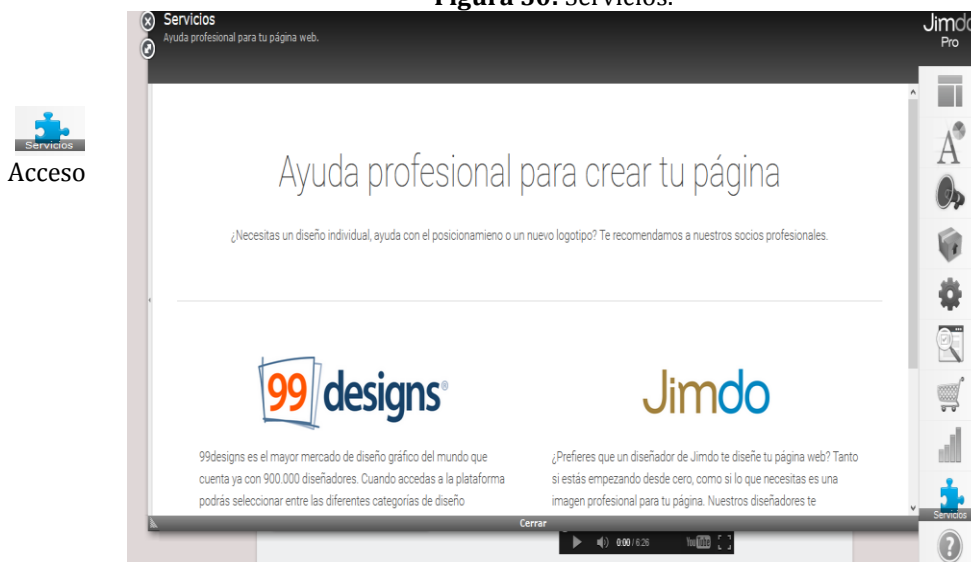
Figura 30. Servicios.

Servicios

Acceso

Servicios
Ayuda profesional para tu página web.

Jimdo
Pro

Ayuda profesional para crear tu página

¿Necesitas un diseño individual, ayuda con el posicionamieno o un nuevo logotipo? Te recomendamos a nuestros socios profesionales.

99designs

99designs es el mayor mercado de diseño gráfico del mundo que cuenta ya con 900.000 diseñadores. Cuando accedas a la plataforma podrás seleccionar entre las diferentes categorías de diseño

Jimdo

¿Prefieres que un diseñador de Jimdo te diseñe tu página web? Tanto si estás empezando desde cero, como si lo que necesitas es una imagen profesional para tu página. Nuestros diseñadores te

Cerrar

0:00 / 6:26

Servicios